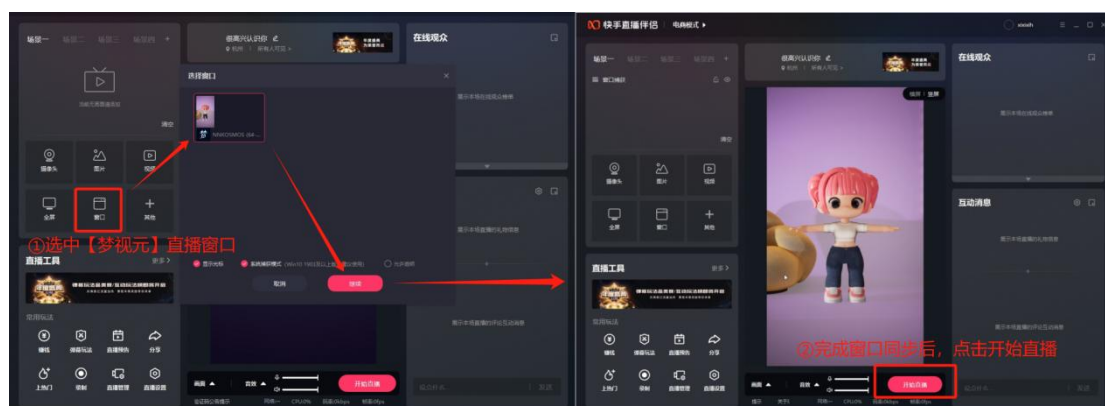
场景一 场景二 场景三 场景四 +

很高兴认识你

在线观众

选择窗口

NEWDOMOS (64...

摄像头 图片 视频

全屏 窗口 其他

①选中【梦视元】直播窗口

直播工具 更多 >

显示光标 系统捕获模式

取消 确定

常用玩法

福利 惊喜玩法 直播预告 分享

上热门 录制 直播管理 直播设置

画面 音效 开始直播

快手直播伴侣 电商模式 ▸

场景一 场景二 场景三 场景四

很高兴认识你

在线观众

摄像头 图片 视频

全屏 窗口 其他

互动消息

直播工具 更多 >

常用玩法

福利 惊喜玩法 直播预告 分享

上热门 录制 直播管理 直播设置

②完成窗口同步后，点击开始直播

画面 音效 开始直播

发送